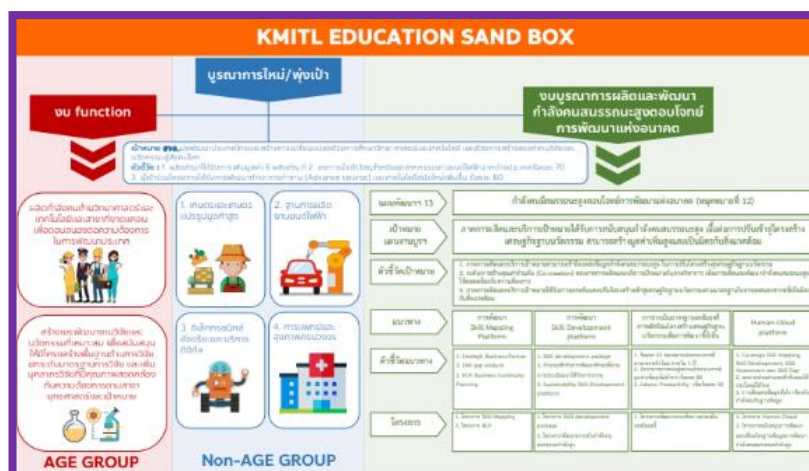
KMITL EDUCATION SAND BOX

บูรณาการใหม่/พุ่งเป้า

งบ function

งบบูรณาการผลิตและพัฒนากำลังคนสมรรถนะสูงตอบโจทย์การพัฒนาแห่งอนาคต

เป้าหมาย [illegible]

ตัวชี้วัด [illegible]

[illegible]

1. เกษตรและแปรรูปอาหาร

2. ยานยนต์ไฟฟ้า

3. อิเล็กทรอนิกส์อัจฉริยะ

4. การแพทย์และสุขภาพครบวงจร

แผนพัฒนาฯ 13

กำลังคนมีสมรรถนะสูงตอบโจทย์การพัฒนาแห่งอนาคต (หมุดหมายที่ 12)

เป้าหมายแผนงานบูรฯ

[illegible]

ตัวชี้วัดเป้าหมาย

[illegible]

แนวทาง

การพัฒนา Skill Mapping Platform

การพัฒนา Skill Development platform

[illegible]

Human cloud platform

ตัวชี้วัดแนวทาง

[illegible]

โครงการ

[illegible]

AGE GROUP

Non-AGE GROUP